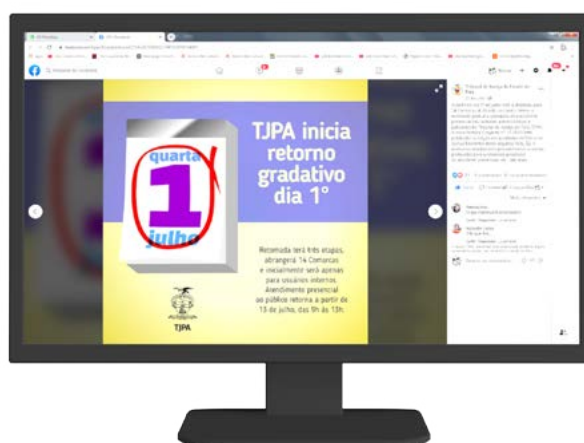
quarta
1
julho

TJPA inicia retorno gradativo dia 1°

Retomada terá três etapas, abrangerá 14 Comarcas e inicialmente será apenas para usuários internos. Atendimento presencial ao público retorna a partir de 13 de julho, das 9h às 13h.

TJPA

Tribunal de Justiça do Estado do Pará

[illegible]